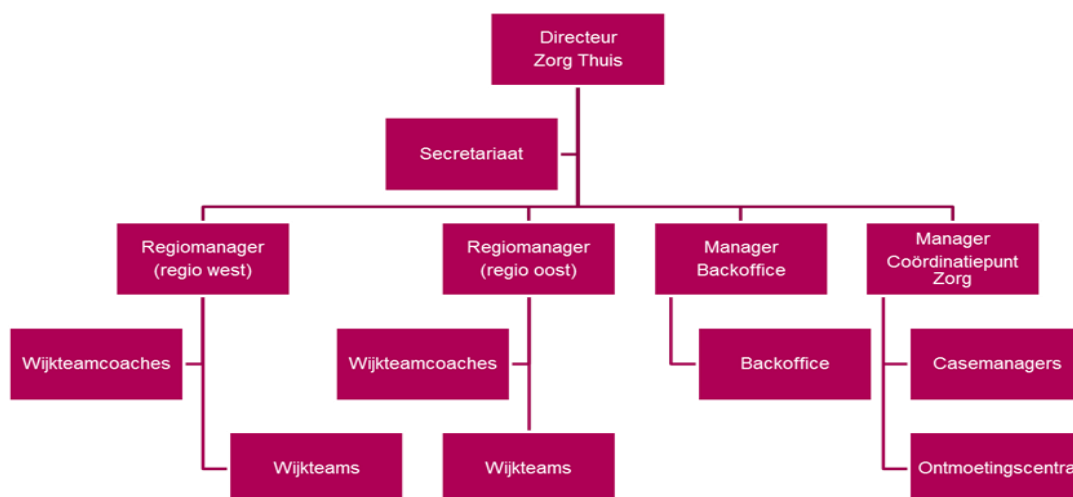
Directeur Zorg Thuis

Secretariaat

Regiomanager (regio west)

Wijkteamcoaches

Wijkteams

Regiomanager (regio oost)

Wijkteamcoaches

Wijkteams

Manager Backoffice

Backoffice

Manager Coördinatiepunt Zorg

Casemanagers

Ontmoetingscentra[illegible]